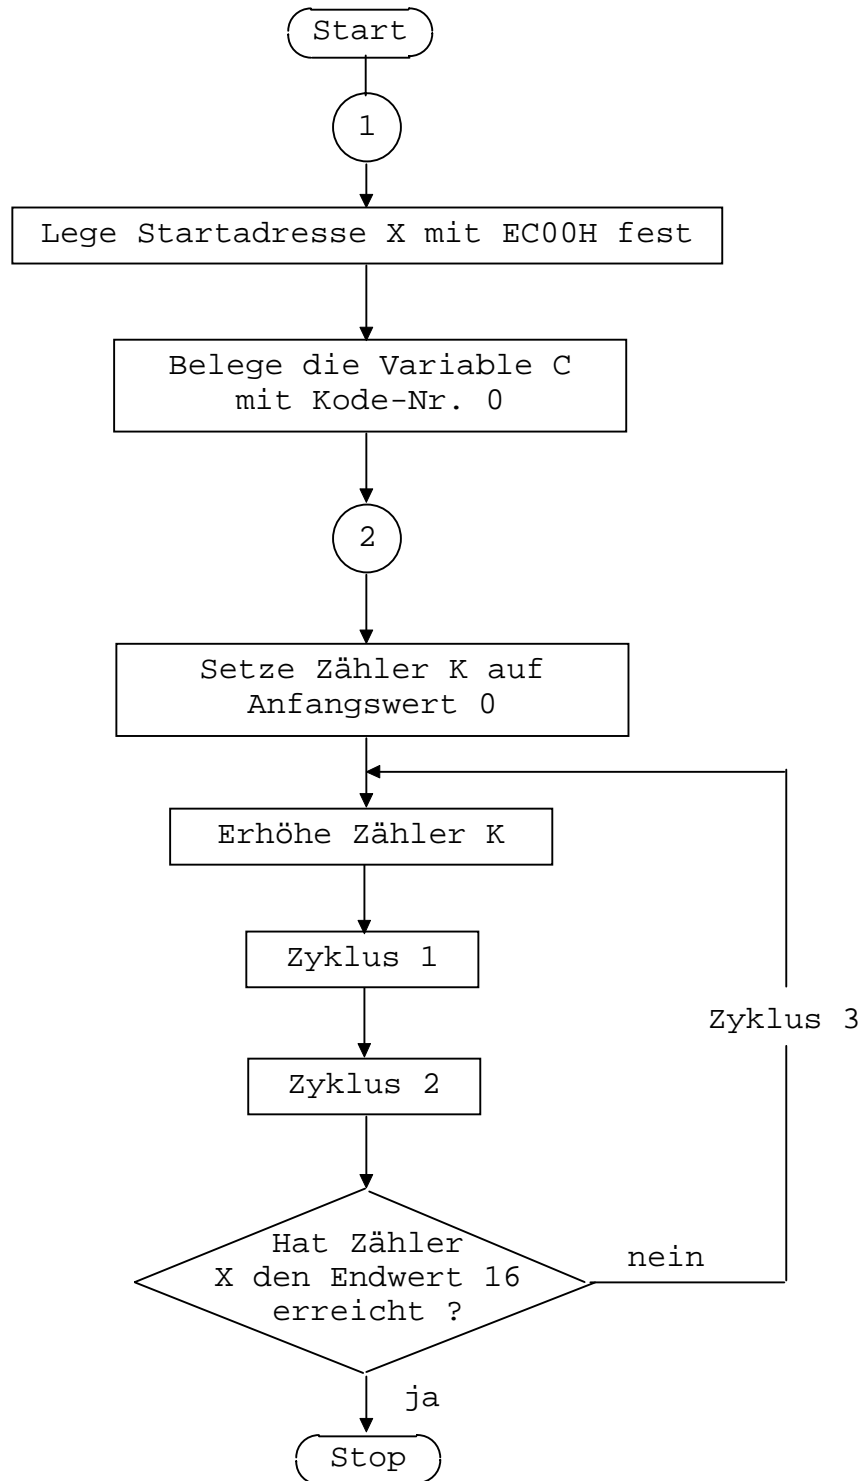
Start

1

Lege Startadresse X mit EC00H fest

Belege die Variable C mit Kode-Nr. 0

2

Setze Zähler K auf Anfangswert 0

Erhöhe Zähler K

Zyklus 1

Zyklus 2

Zyklus 3

Hat Zähler X den Endwert 16 erreicht ?

nein

ja

Stop